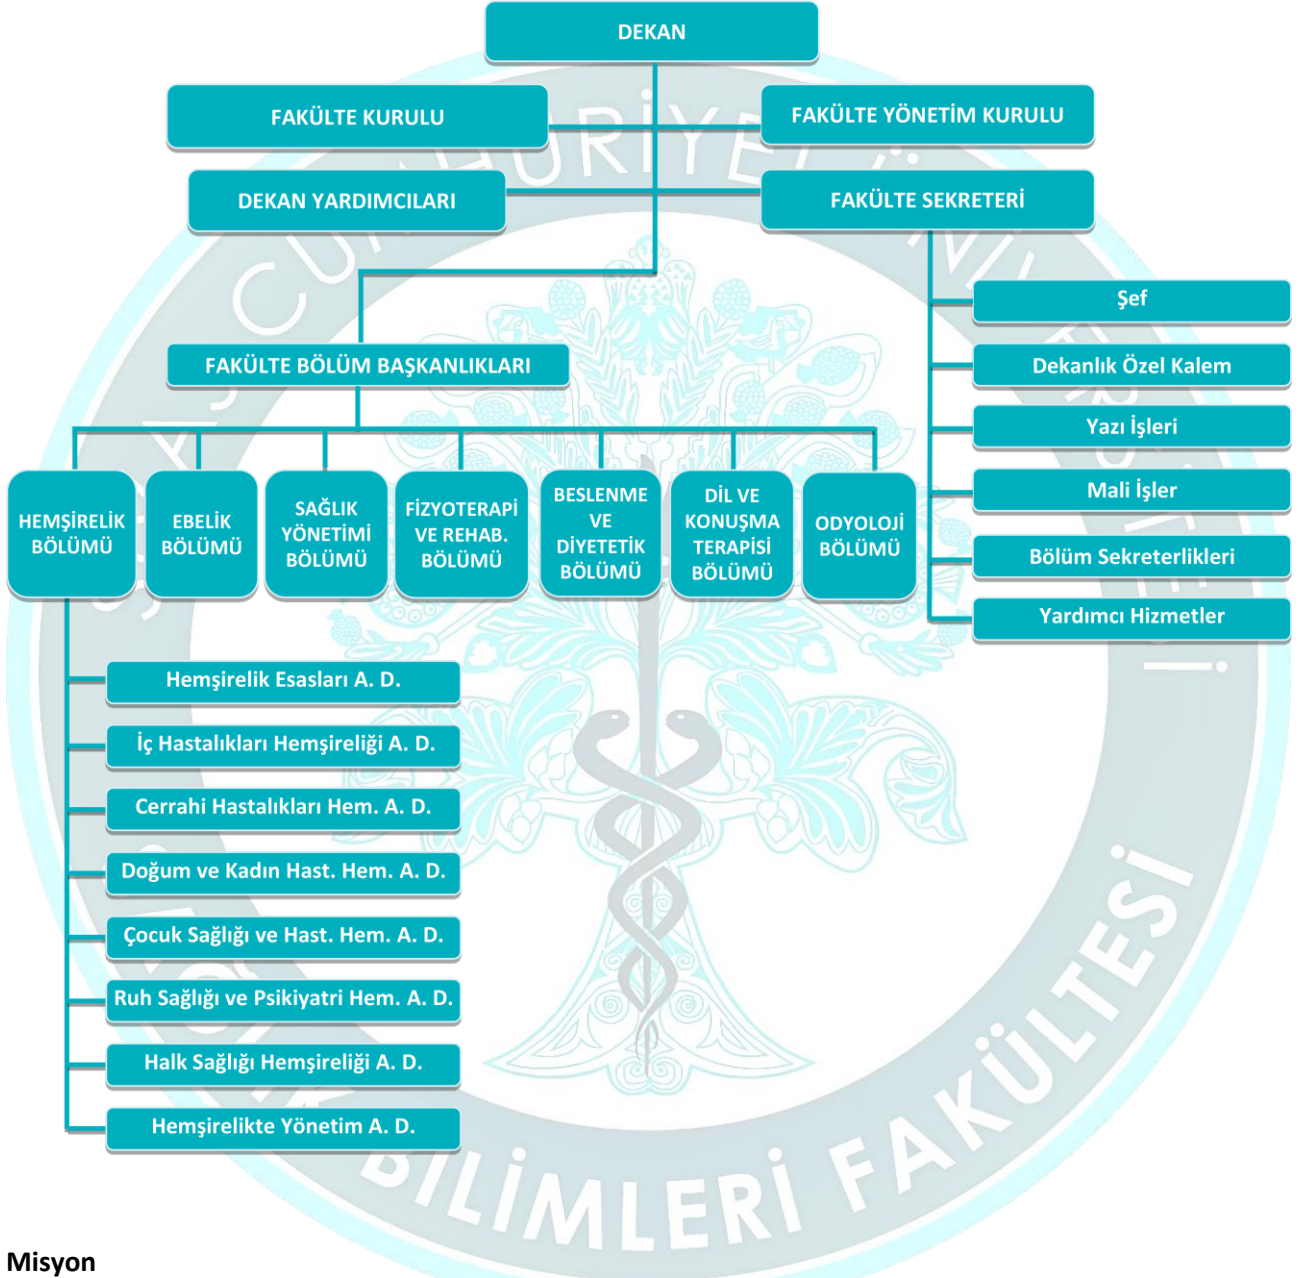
DEKAN

FAKÜLTE KURULU

FAKÜLTE YÖNETİM KURULU

DEKAN YARDIMCILARI

FAKÜLTE SEKRETERİ

Şef

Dekanlık Özel Kalem

Yazı İşleri

Mali İşler

Bölüm Sekreterlikleri

Yardımcı Hizmetler

FAKÜLTE BÖLÜM BAŞKANLIKLARI

HEMŞİRELİK BÖLÜMÜ

EBELİK BÖLÜMÜ

SAĞLIK YÖNETİMİ BÖLÜMÜ

FİZYOTERAPİ VE REHAB. BÖLÜMÜ

BESLENME VE DİYETETİK BÖLÜMÜ

DİL VE KONUŞMA TERAPİSİ BÖLÜMÜ

ODYOLOJİ BÖLÜMÜ

Hemşirelik Esasları A. D.

İç Hastalıkları Hemşireliği A. D.

Cerrahi Hastalıkları Hem. A. D.

Doğum ve Kadın Hast. Hem. A. D.

Çocuk Sağlığı ve Hast. Hem. A. D.

Ruh Sağlığı ve Psikiyatri Hem. A. D.

Halk Sağlığı Hemşireliği A. D.

Hemşirelikte Yönetim A. D.

CUMHURİYET ÜNİVERSİTESİ SAĞLIK BİLİMLERİ FAKÜLTESİ

Misyon